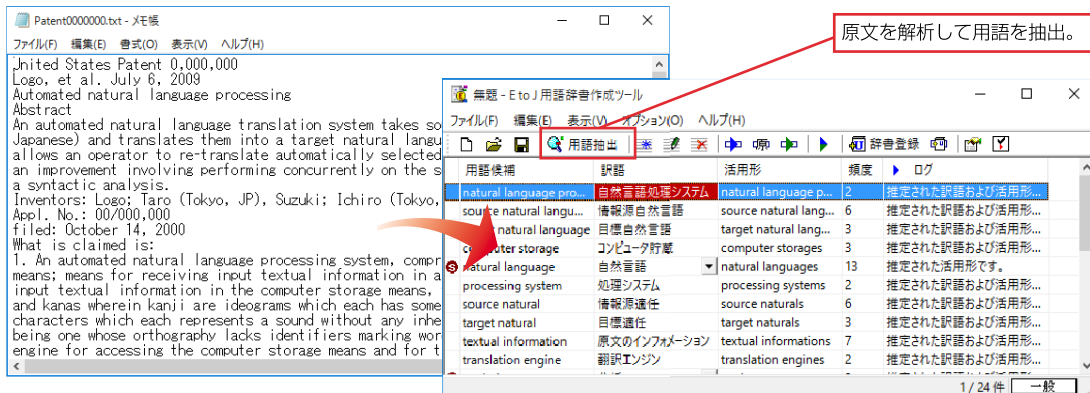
Patent0000000.txt - メモ帳
ファイル(F) 編集(E) 書式(O) 表示(V) ヘルプ(H)

United States Patent 0,000,000
Logo, et al. July 6, 2009
Automated natural language processing
Abstract
An automated natural language translation system takes so
Japanese) and translates them into a target natural langu
allows an operator to re-translate automatically selected
an improvement involving performing concurrently on the s
a syntactic analysis.
Inventors: Logo; Taro (Tokyo, JP), Suzuki; Ichiro (Tokyo,
Appl. No.: 00/000,000
filed: October 14, 2000
What is claimed is:
1. An automated natural language processing system, compr
means; means for receiving input textual information in a
input textual information in the computer storage means,
and kanas wherein kanji are ideograms which each has some
characters which each represents a sound without any inhe
being one whose orthography lacks identifiers marking wor
engine for accessing the computer storage means and for t

原文を解析して用語を抽出。

無題 - E to J 用語辞書作成ツール
ファイル(F) 編集(E) 表示(V) オプション(O) ヘルプ(H)
用語抽出
辞書登録

| 用語候補 | 訳語 | 活用形 | 頻度 | ログ |
|---|---|---|---|---|
| natural language pro... | 自然言語処理システム | natural language p... | 2 | 推定された訳語および活用形... |
| source natural langu... | 情報源自然言語 | source natural lang... | 6 | 推定された訳語および活用形... |
| target natural language | 目標自然言語 | target natural lang... | 3 | 推定された訳語および活用形... |
| computer storage | コンピュータ貯蔵 | computer storages | 3 | 推定された訳語および活用形... |
| natural language | 自然言語 | natural languages | 13 | 推定された活用形です。 |
| processing system | 処理システム | processing systems | 2 | 推定された訳語および活用形... |
| source natural | 情報源遺伝 | source naturals | 6 | 推定された訳語および活用形... |
| target natural | 目標遺伝 | target naturals | 3 | 推定された訳語および活用形... |
| textual information | 原文のインフォメーション | textual informations | 7 | 推定された訳語および活用形... |
| translation engine | 翻訳エンジン | translation engines | 2 | 推定された訳語および活用形... |

1 / 24 件 一般